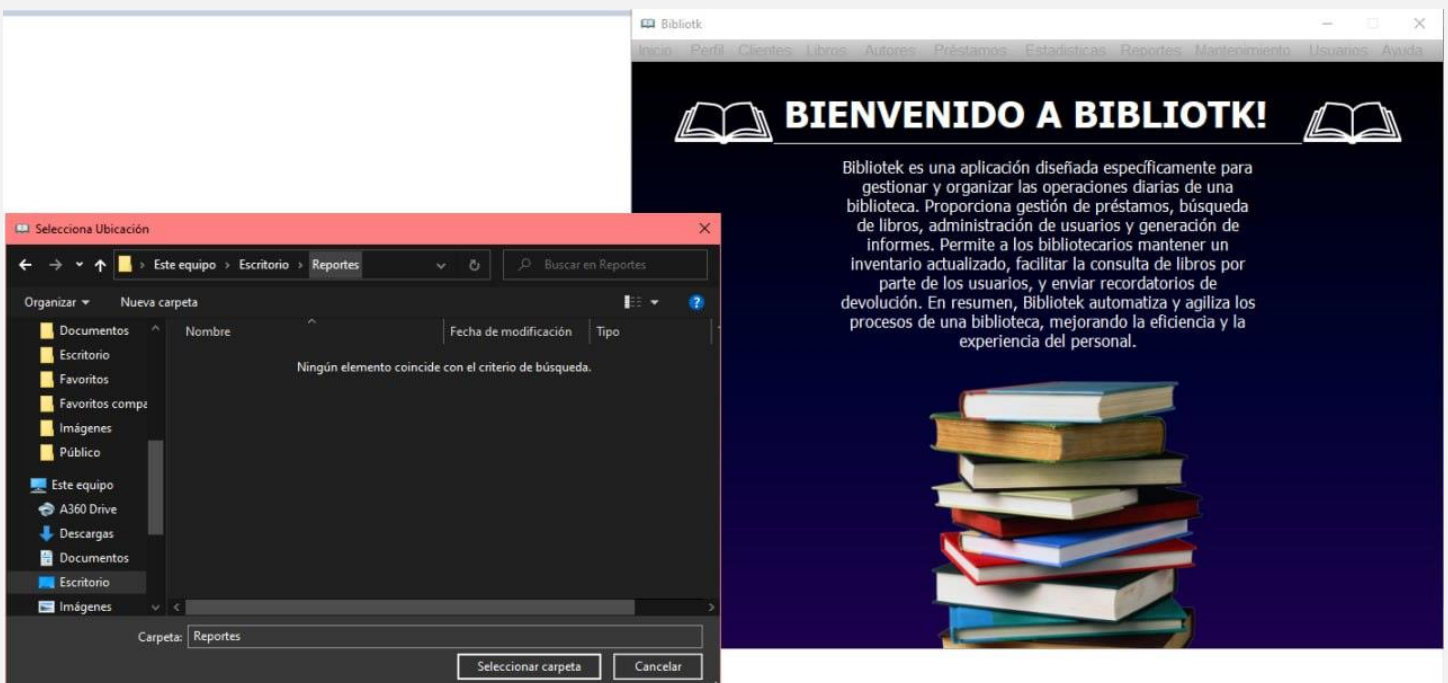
Bibliotk

Inicio Perfil Clientes Libros Autores Préstamos Estadisticas Reportes Mantenimiento Usuarios Ayuda

BIENVENIDO A BIBLIOTK!

Bibliotek es una aplicación diseñada específicamente para gestionar y organizar las operaciones diarias de una biblioteca. Proporciona gestión de préstamos, búsqueda de libros, administración de usuarios y generación de informes. Permite a los bibliotecarios mantener un inventario actualizado, facilitar la consulta de libros por parte de los usuarios, y enviar recordatorios de devolución. En resumen, Bibliotek automatiza y agiliza los procesos de una biblioteca, mejorando la eficiencia y la experiencia del personal.

Selecciona Ubicación

Este equipo > Escritorio > Reportes

Buscar en Reportes

Organizar ▾ Nueva carpeta

Documentos
Escritorio
Favoritos
Favoritos compa
Imágenes
Público
Este equipo
A360 Drive
Descargas
Documentos
Escritorio
Imágenes

| Nombre | Fecha de modificación | Tipo |
|---|---|---|

Ningún elemento coincide con el criterio de búsqueda.

Carpeta: Reportes

Seleccionar carpeta Cancelar